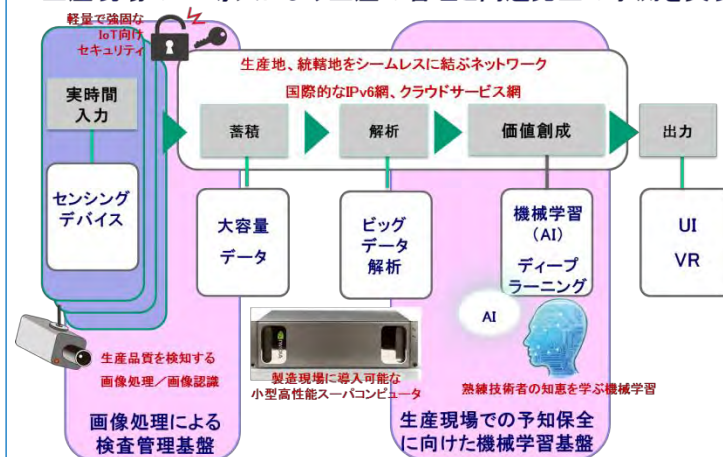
軽量で強固な
IoT向け
セキュリティ

実時間
入力

センシング
デバイス

生産地、統轄地をシームレスに結ぶネットワーク

国際的なIPv6網、クラウドサービス網

蓄積

解析

価値創成

出力

大容量
データ

ビッグ
データ
解析

機械学習
（AI）
ディープ
ラーニング

UI
VR

AI

生産品質を検知する
画像処理／画像認識

製造現場に導入可能な
小型高性能スーパコンピュータ

熟練技術者の知恵を学ぶ機械学習

画像処理による
検査管理基盤

生産現場での予知保全
に向けた機械学習基盤